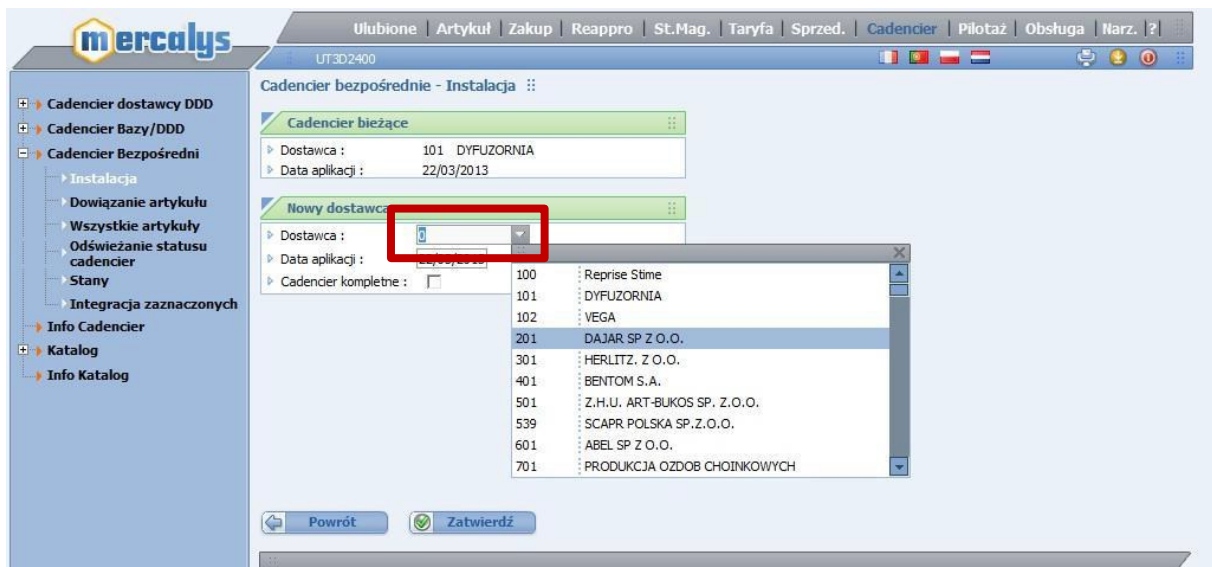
mercalys

Ulubione | Artykuł | Zakup | Reappro | St.Mag. | Taryfa | Sprzed. | Cadencier | Pilotaż | Obsługa | Narz. | ?

UT3D2400

Cadencier dostawcy DDD
Cadencier Bazy/DDD
Cadencier Bezpośredni
Instalacja
Dowiązanie artykułu
Wszystkie artykuły
Odświeżanie statusu cadencier
Stany
Integracja zaznaczonych
Info Cadencier
Katalog
Info Katalog

Cadencier bezpośrednie - Instalacja

Cadencier bieżące
Dostawca : 101 DYFUZORNIA
Data aplikacji : 22/03/2013

Nowy dostawca
Dostawca : 0
Data aplikacji : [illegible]
Cadencier kompletne :

| | |
|---|---|
| 100 | Reprise Stime |
| 101 | DYFUZORNIA |
| 102 | VEGA |
| 201 | DAJAR SP Z O.O. |
| 301 | HERLITZ. Z O.O. |
| 401 | BENTOM S.A. |
| 501 | Z.H.U. ART-BUKOS SP. Z.O.O. |
| 539 | SCAPR POLSKA SP.Z.O.O. |
| 601 | ABEL SP Z O.O. |
| 701 | PRODUKCJA OZDOB CHOINKOWYCH |

Powrót
Zatwierdź